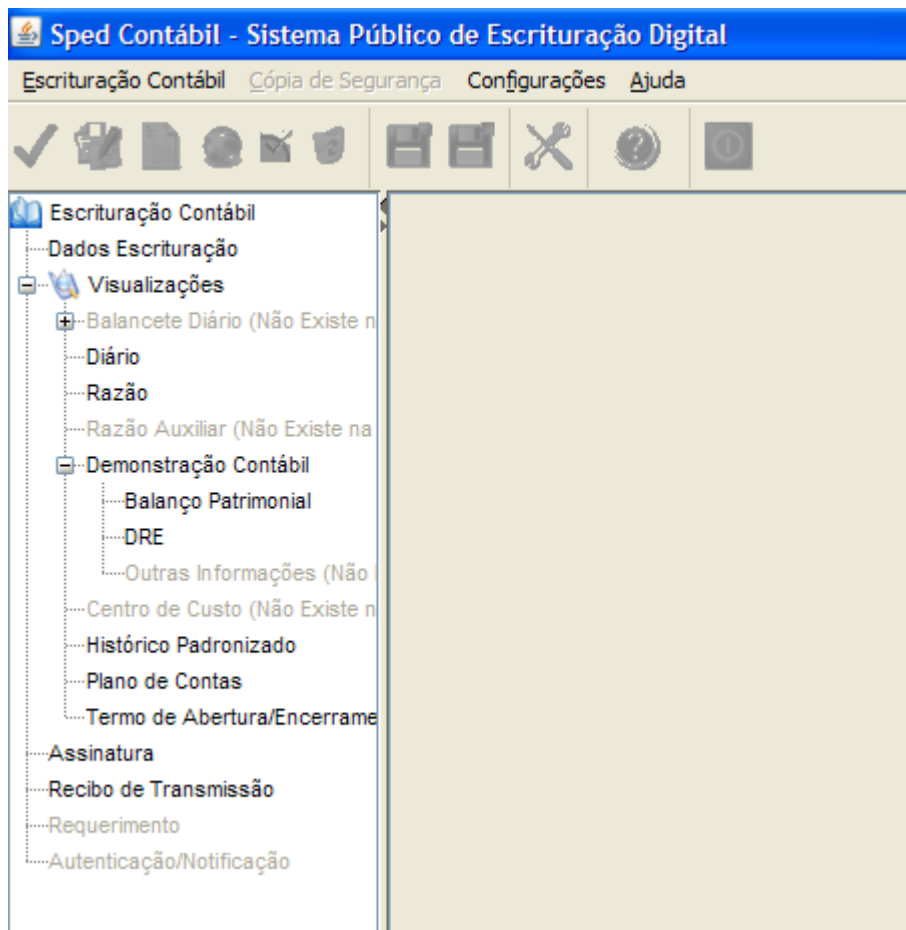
Sped Contábil - Sistema Público de Escrituração Digital

Escrituração Contábil  Cópia de Segurança  Configurações  Ajuda

Escrituração Contábil
Dados Escrituração
Visualizações
Balancete Diário (Não Existe n
Diário
Razão
Razão Auxiliar (Não Existe na
Demonstração Contábil
Balanço Patrimonial
DRE
Outras Informações (Não
Centro de Custo (Não Existe n
Histórico Padronizado
Plano de Contas
Termo de Abertura/Encerrame
Assinatura
Recibo de Transmissão
Requerimento
Autenticação/Notificação